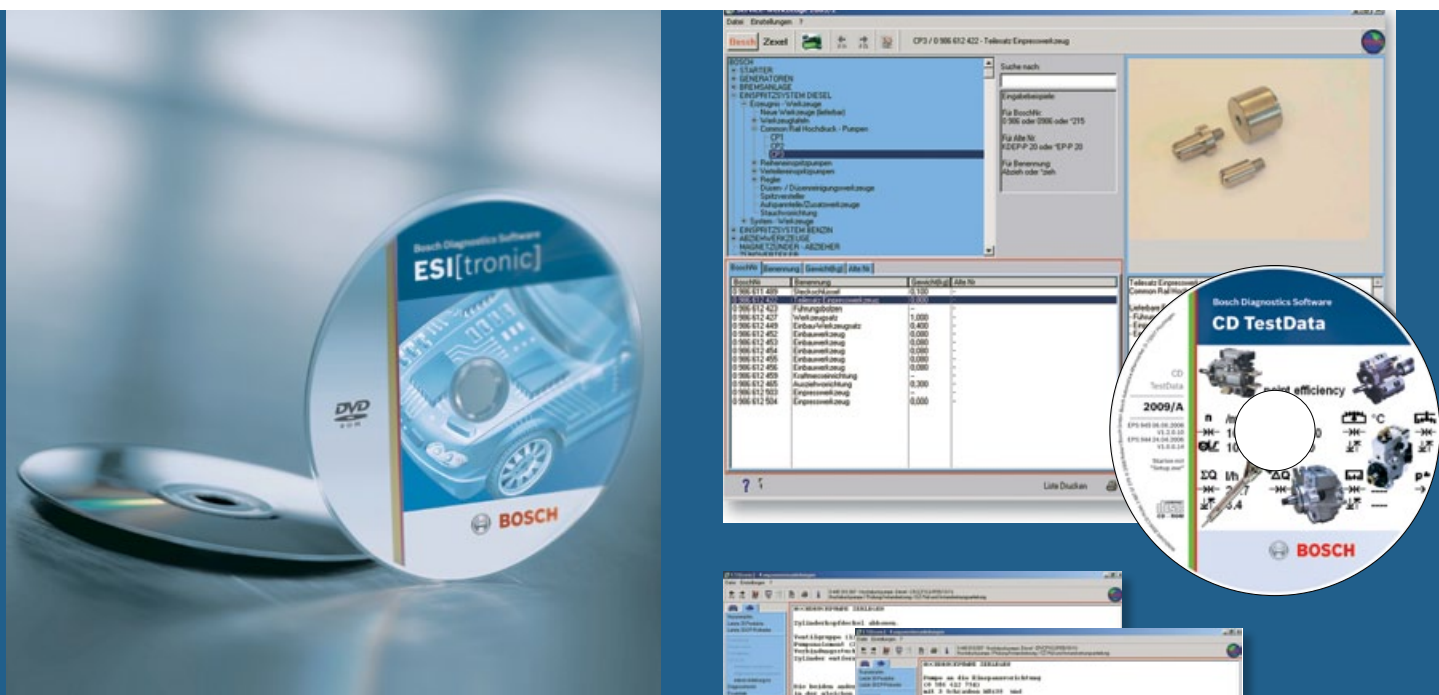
Bosch Diagnostics Software
ESI[tronic]
DVD
BOSCH

Datei Einstellungen ?
Bosch Zexel
CP3 / 0 986 612 422 - Teilesatz Einpresswerkzeug

BOSCH
STARTER
GENERATOREN
BREMSANLAGE
EINSPRITZSYSTEM DIESEL
Erzeugnis - Werkzeuge
Neue Werkzeuge (lieferbar)
Werkzeugtafeln
Common Rail Hochdruck - Pumpen
CP1
CP2
CP3
Reiheneinspritzpumpen
Verteilereinspritzpumpen
Regler
Düsen- / Düsenreinigungswerkzeuge
Spritzversteller
Aufspannteile/Zusatzwerkzeuge
Stauchvorrichtung
System - Werkzeuge
EINSPRITZSYSTEM BENZIN
ABZIEHWERKZEUGE
MAGNETZÜNDER - ABZIEHER

Suche nach:
Eingabebeispiele
Für BoschNr
0 986 oder 0986 oder *215
Für Alte Nr
KDEP-P 20 oder *EP-P 20
Für Benennung
Abzieh oder *zieh

| BoschNr | Benennung | Gewicht[kg] | Alte Nr |
|---|---|---|---|
| 0 986 611 489 | Steckschlüssel | 0,100 | -- |
| 0 986 612 422 | Teilesatz Einpresswerkzeug | 0,000 | -- |
| 0 986 612 423 | Führungsbolzen | -- | -- |
| 0 986 612 437 | Werkzeugsatz | 1,000 | -- |
| 0 986 612 449 | Einbau-Werkzeugsatz | 0,400 | -- |
| 0 986 612 452 | Einbauwerkzeug | 0,000 | -- |
| 0 986 612 453 | Einbauwerkzeug | 0,080 | -- |
| 0 986 612 454 | Einbauwerkzeug | 0,080 | -- |
| 0 986 612 455 | Einbauwerkzeug | 0,080 | -- |
| 0 986 612 456 | Einbauwerkzeug | 0,080 | -- |
| 0 986 612 459 | Kraftmesseinrichtung | -- | -- |
| 0 986 612 465 | Ausziehvorrichtung | 0,300 | -- |
| 0 986 612 503 | Einpresswerkzeug | -- | -- |
| 0 986 612 504 | Einpresswerkzeug | 0,000 | -- |

Liste Drucken

Teilesatz Einpresswerkzeug
Common Rail Ho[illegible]

Bosch Diagnostics Software
CD TestData
CD
TestData
2009/A
Starten mit "Setup.exe"
point efficiency
BOSCH

Datei Einstellungen ?
HOCHDRUCKPUMPE ZERLEGEN
Zylinderkopfdeckel abbauen.
Pumpe an die Einspannvorrichtung